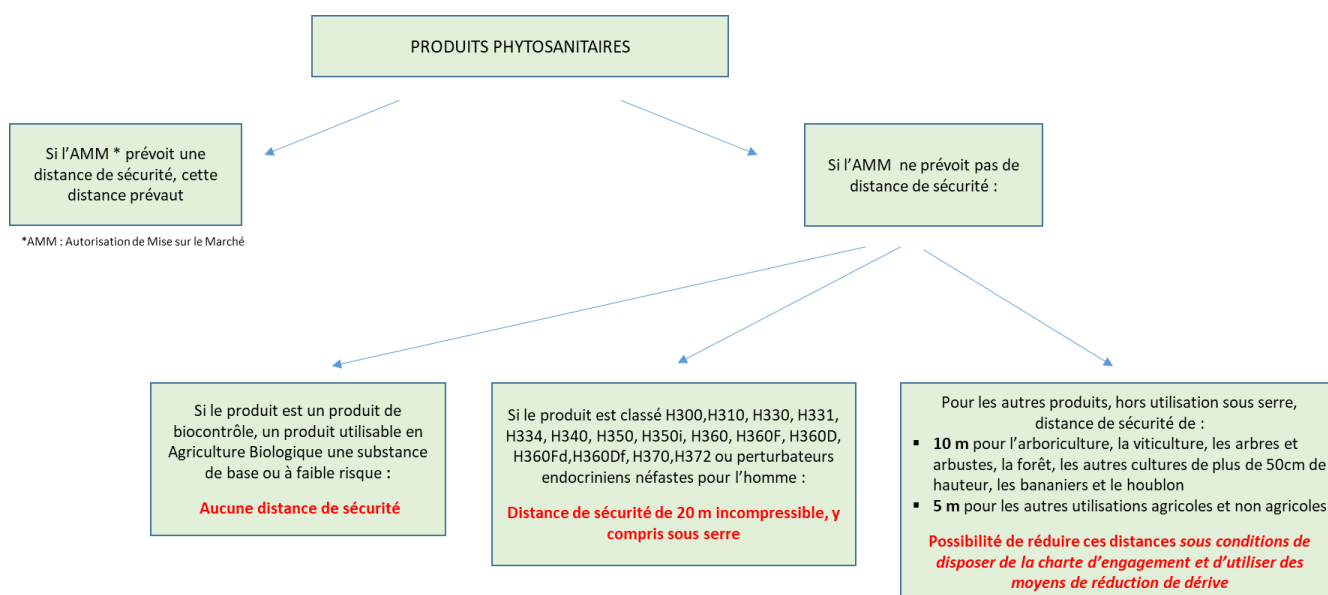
PRODUITS PHYTOSANITAIRES

Si l'AMM * prévoit une distance de sécurité, cette distance prévaut

*AMM : Autorisation de Mise sur le Marché

Si l'AMM ne prévoit pas de distance de sécurité :

Si le produit est un produit de biocontrôle, un produit utilisable en Agriculture Biologique une substance de base ou à faible risque :

Aucune distance de sécurité

Si le produit est classé H300,H310, H330, H331, H334, H340, H350, H350i, H360, H360F, H360D, H360Fd,H360Df, H370,H372 ou perturbateurs endocriniens néfastes pour l'homme :

Distance de sécurité de 20 m incompressible, y compris sous serre

Pour les autres produits, hors utilisation sous serre, distance de sécurité de :

- **10 m** pour l'arboriculture, la viticulture, les arbres et arbustes, la forêt, les autres cultures de plus de 50cm de hauteur, les bananiers et le houblon
- **5 m** pour les autres utilisations agricoles et non agricoles

Possibilité de réduire ces distances *sous conditions de disposer de la charte d'engagement et d'utiliser des moyens de réduction de dérive*